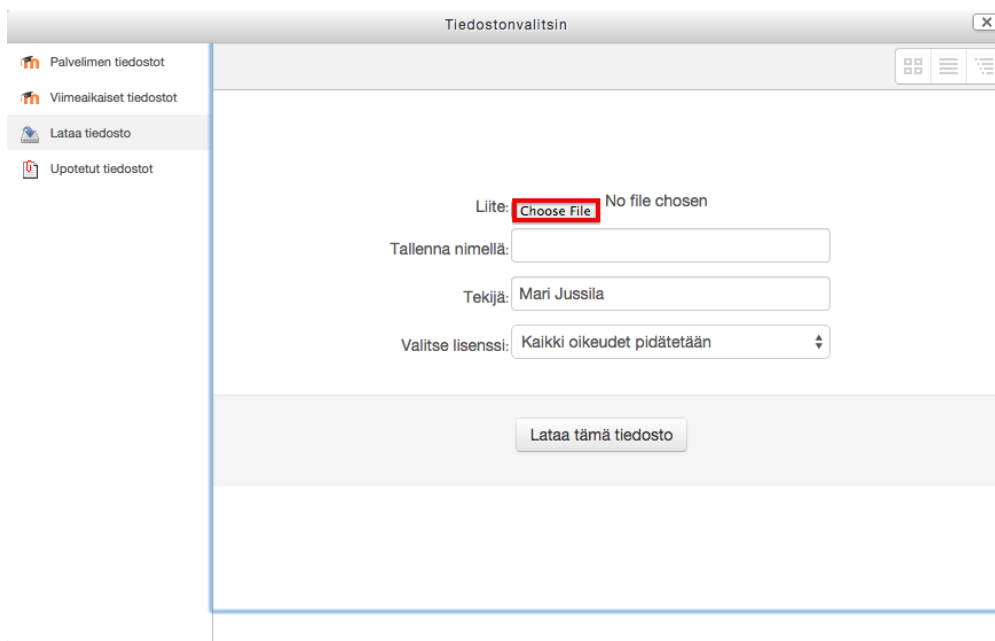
Tiedostonvalitsin

Palvelimen tiedostot
Viimeaikaiset tiedostot
Lataa tiedosto
Upotetut tiedostot

Liite: Choose File No file chosen
Tallenna nimellä:
Tekijä: Mari Jussila
Valitse lisenssi: Kaikki oikeudet pidätetään

Lataa tämä tiedosto